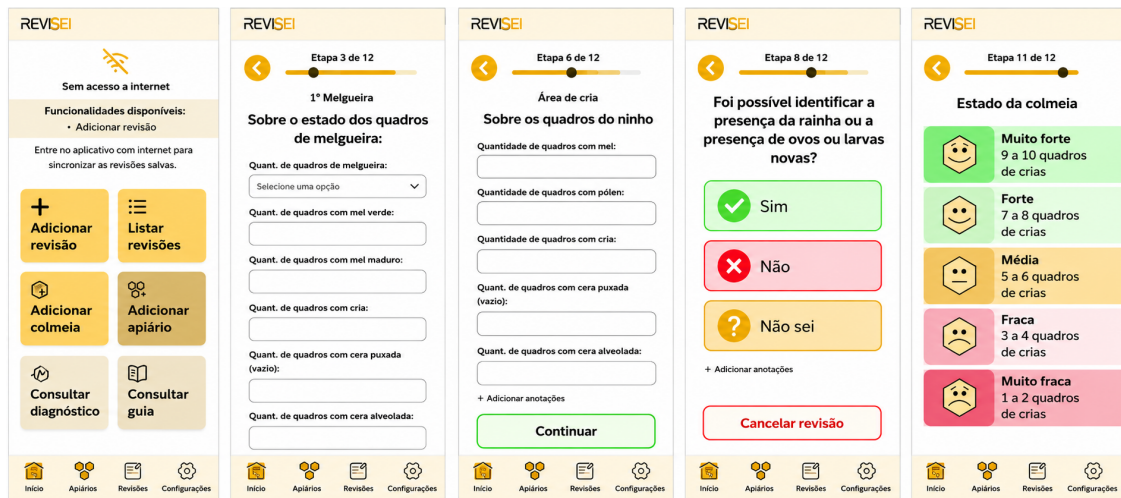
REVISEI

Sem acesso a internet

Funcionalidades disponíveis:
• Adicionar revisão

Entre no aplicativo com internet para sincronizar as revisões salvas.

Adicionar revisão

Listar revisões

Adicionar colmeia

Adicionar apiário

Consultar diagnóstico

Consultar guia

Início Apiários Revisões Configurações

REVISEI

Etapa 3 de 12

1° Melgueira

Sobre o estado dos quadros de melgueira:

Quant. de quadros de melgueira:

Selecione uma opção

Quant. de quadros com mel verde:

Quant. de quadros com mel maduro:

Quant. de quadros com cria:

Quant. de quadros com cera puxada (vazio):

Quant. de quadros com cera alveolada:

Início Apiários Revisões Configurações

REVISEI

Etapa 6 de 12

Área de cria

Sobre os quadros do ninho

Quantidade de quadros com mel:

Quantidade de quadros com pólen:

Quantidade de quadros com cria:

Quant. de quadros com cera puxada (vazio):

Quant. de quadros com cera alveolada:

+ Adicionar anotações

Continuar

Início Apiários Revisões Configurações

REVISEI

Etapa 8 de 12

Foi possível identificar a presença da rainha ou a presença de ovos ou larvas novas?

Sim

Não

Não sei

+ Adicionar anotações

Cancelar revisão

Início Apiários Revisões Configurações

REVISEI

Etapa 11 de 12

Estado da colmeia

Muito forte
9 a 10 quadros de crias

Forte
7 a 8 quadros de crias

Média
5 a 6 quadros de crias

Fraca
3 a 4 quadros de crias

Muito fraca
1 a 2 quadros de crias

Início Apiários Revisões Configurações